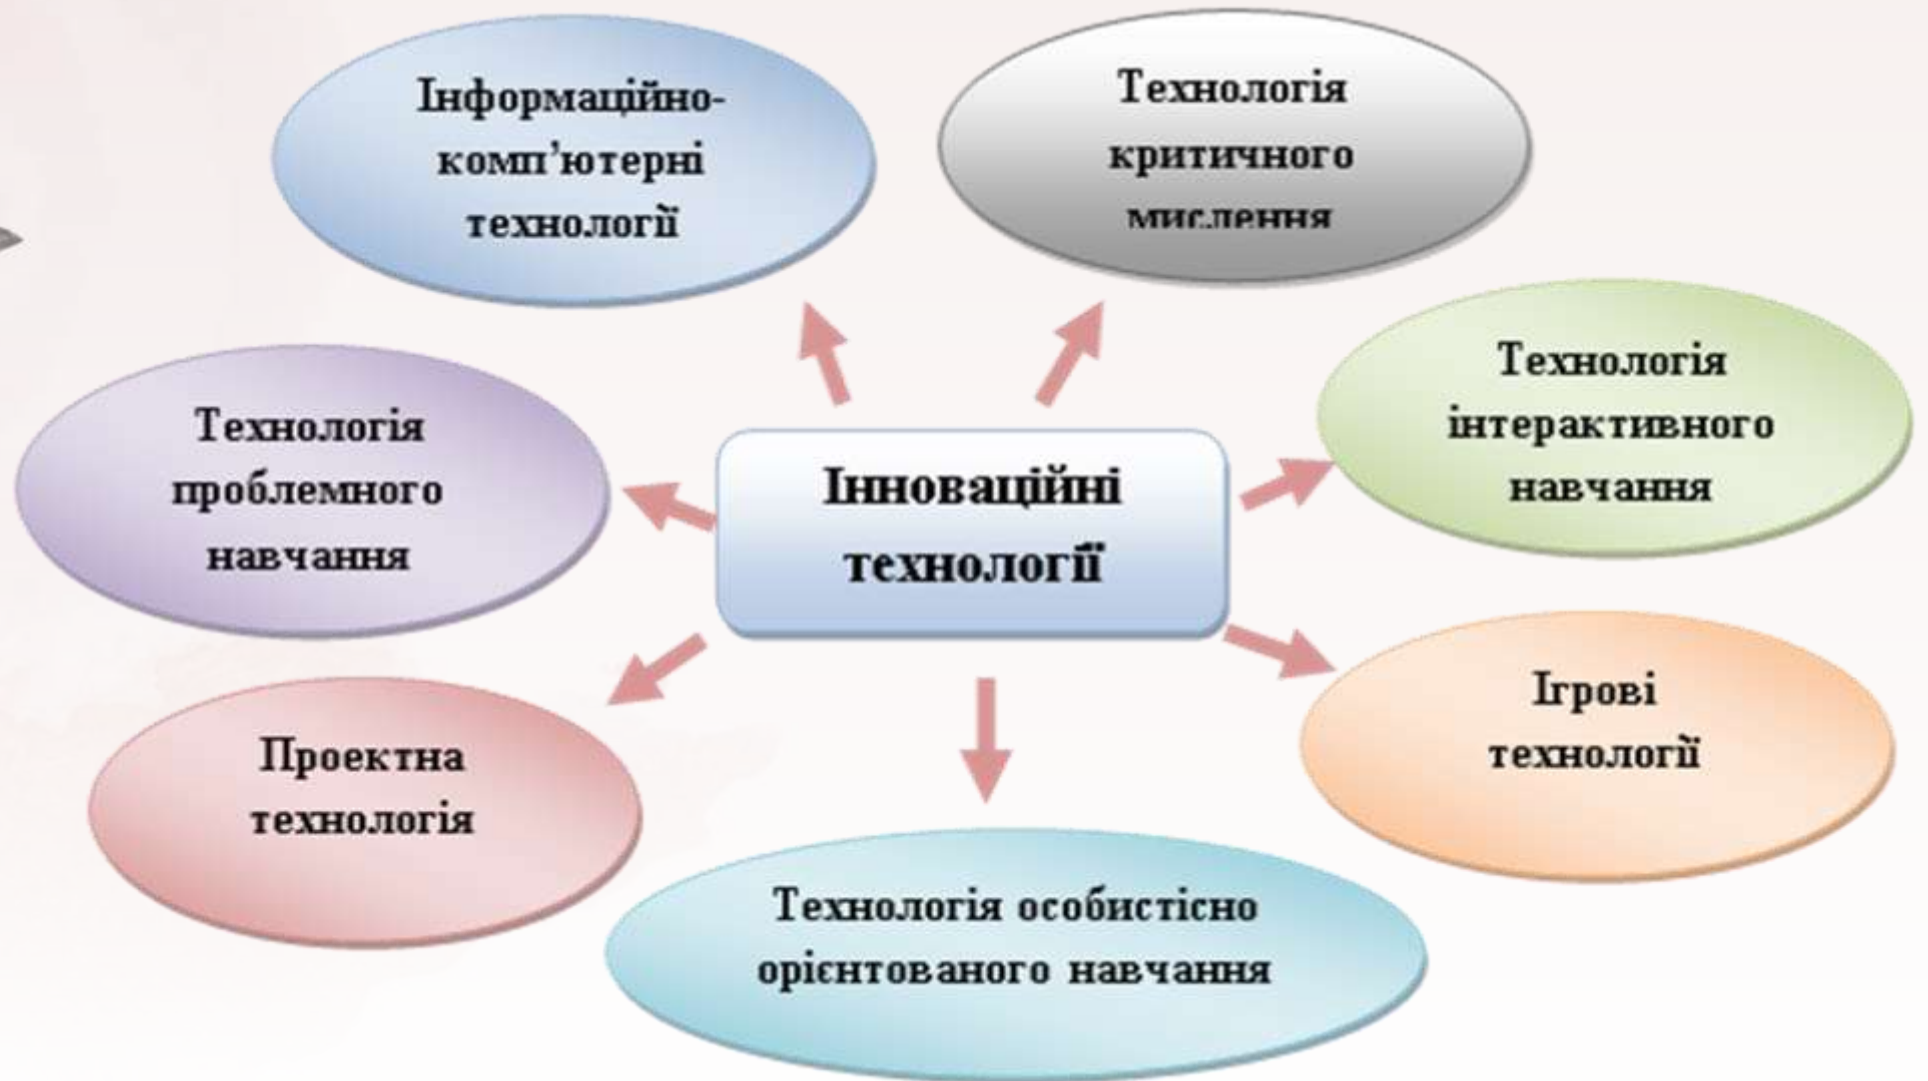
Інноваційні технології

Інформаційно-комп'ютерні технології

Технологія критичного мислення

Технологія інтерактивного навчання

Ігрові технології

Технологія особистісно орієнтованого навчання

Проектна технологія

Технологія проблемного навчання